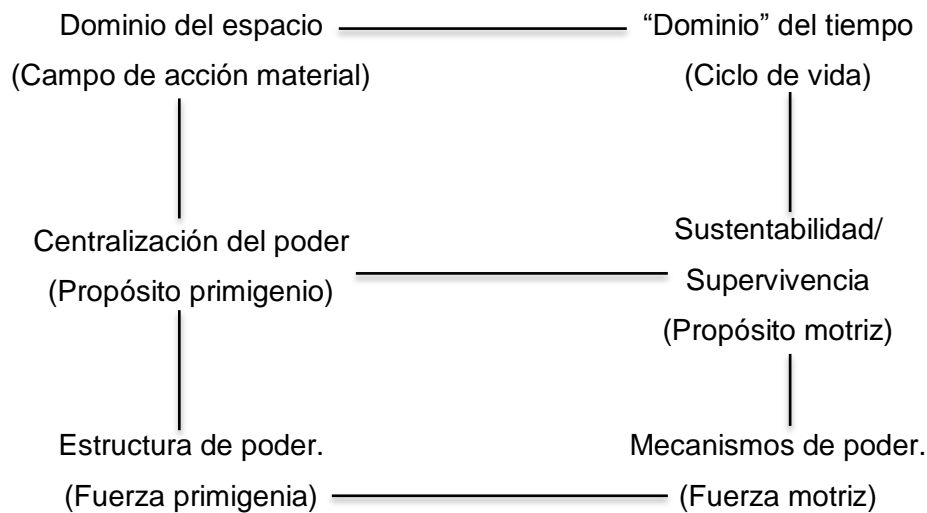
Dominio del espacio
(Campo de acción material)

"Dominio" del tiempo
(Ciclo de vida)

Centralización del poder
(Propósito primigenio)

Sustentabilidad/
Supervivencia
(Propósito motriz)

Estructura de poder.
(Fuerza primigenia)

Mecanismos de poder.
(Fuerza motriz)